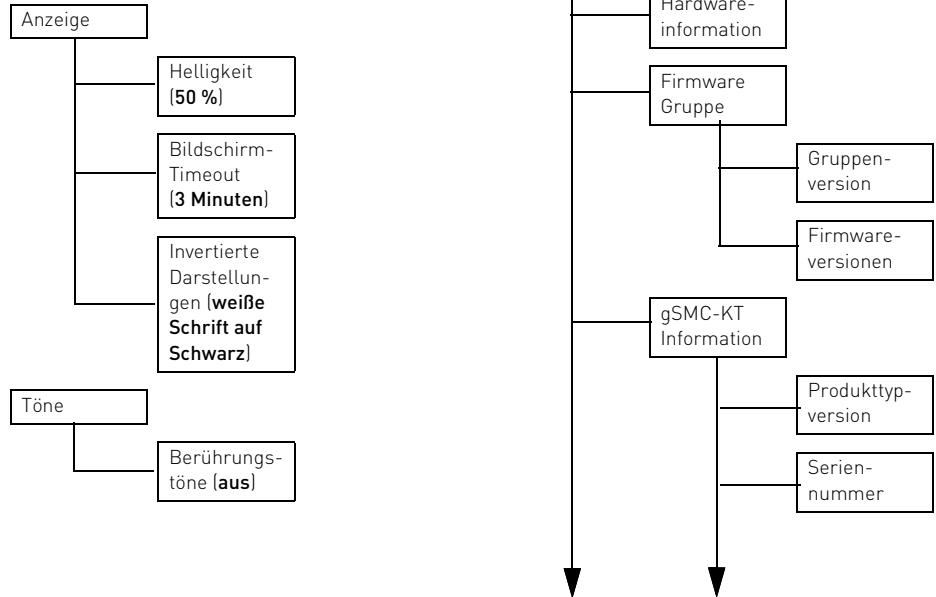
Anzeige

Helligkeit (**50 %**)

Bildschirm-Timeout (**3 Minuten**)

Invertierte Darstellungen (**weiße Schrift auf Schwarz**)

Töne

Berührungstöne (**aus**)

Hardware-information

Firmware Gruppe

Gruppen-version

Firmware-versionen

gSMC-KT Information

Produkttyp-version

Serien-nummer